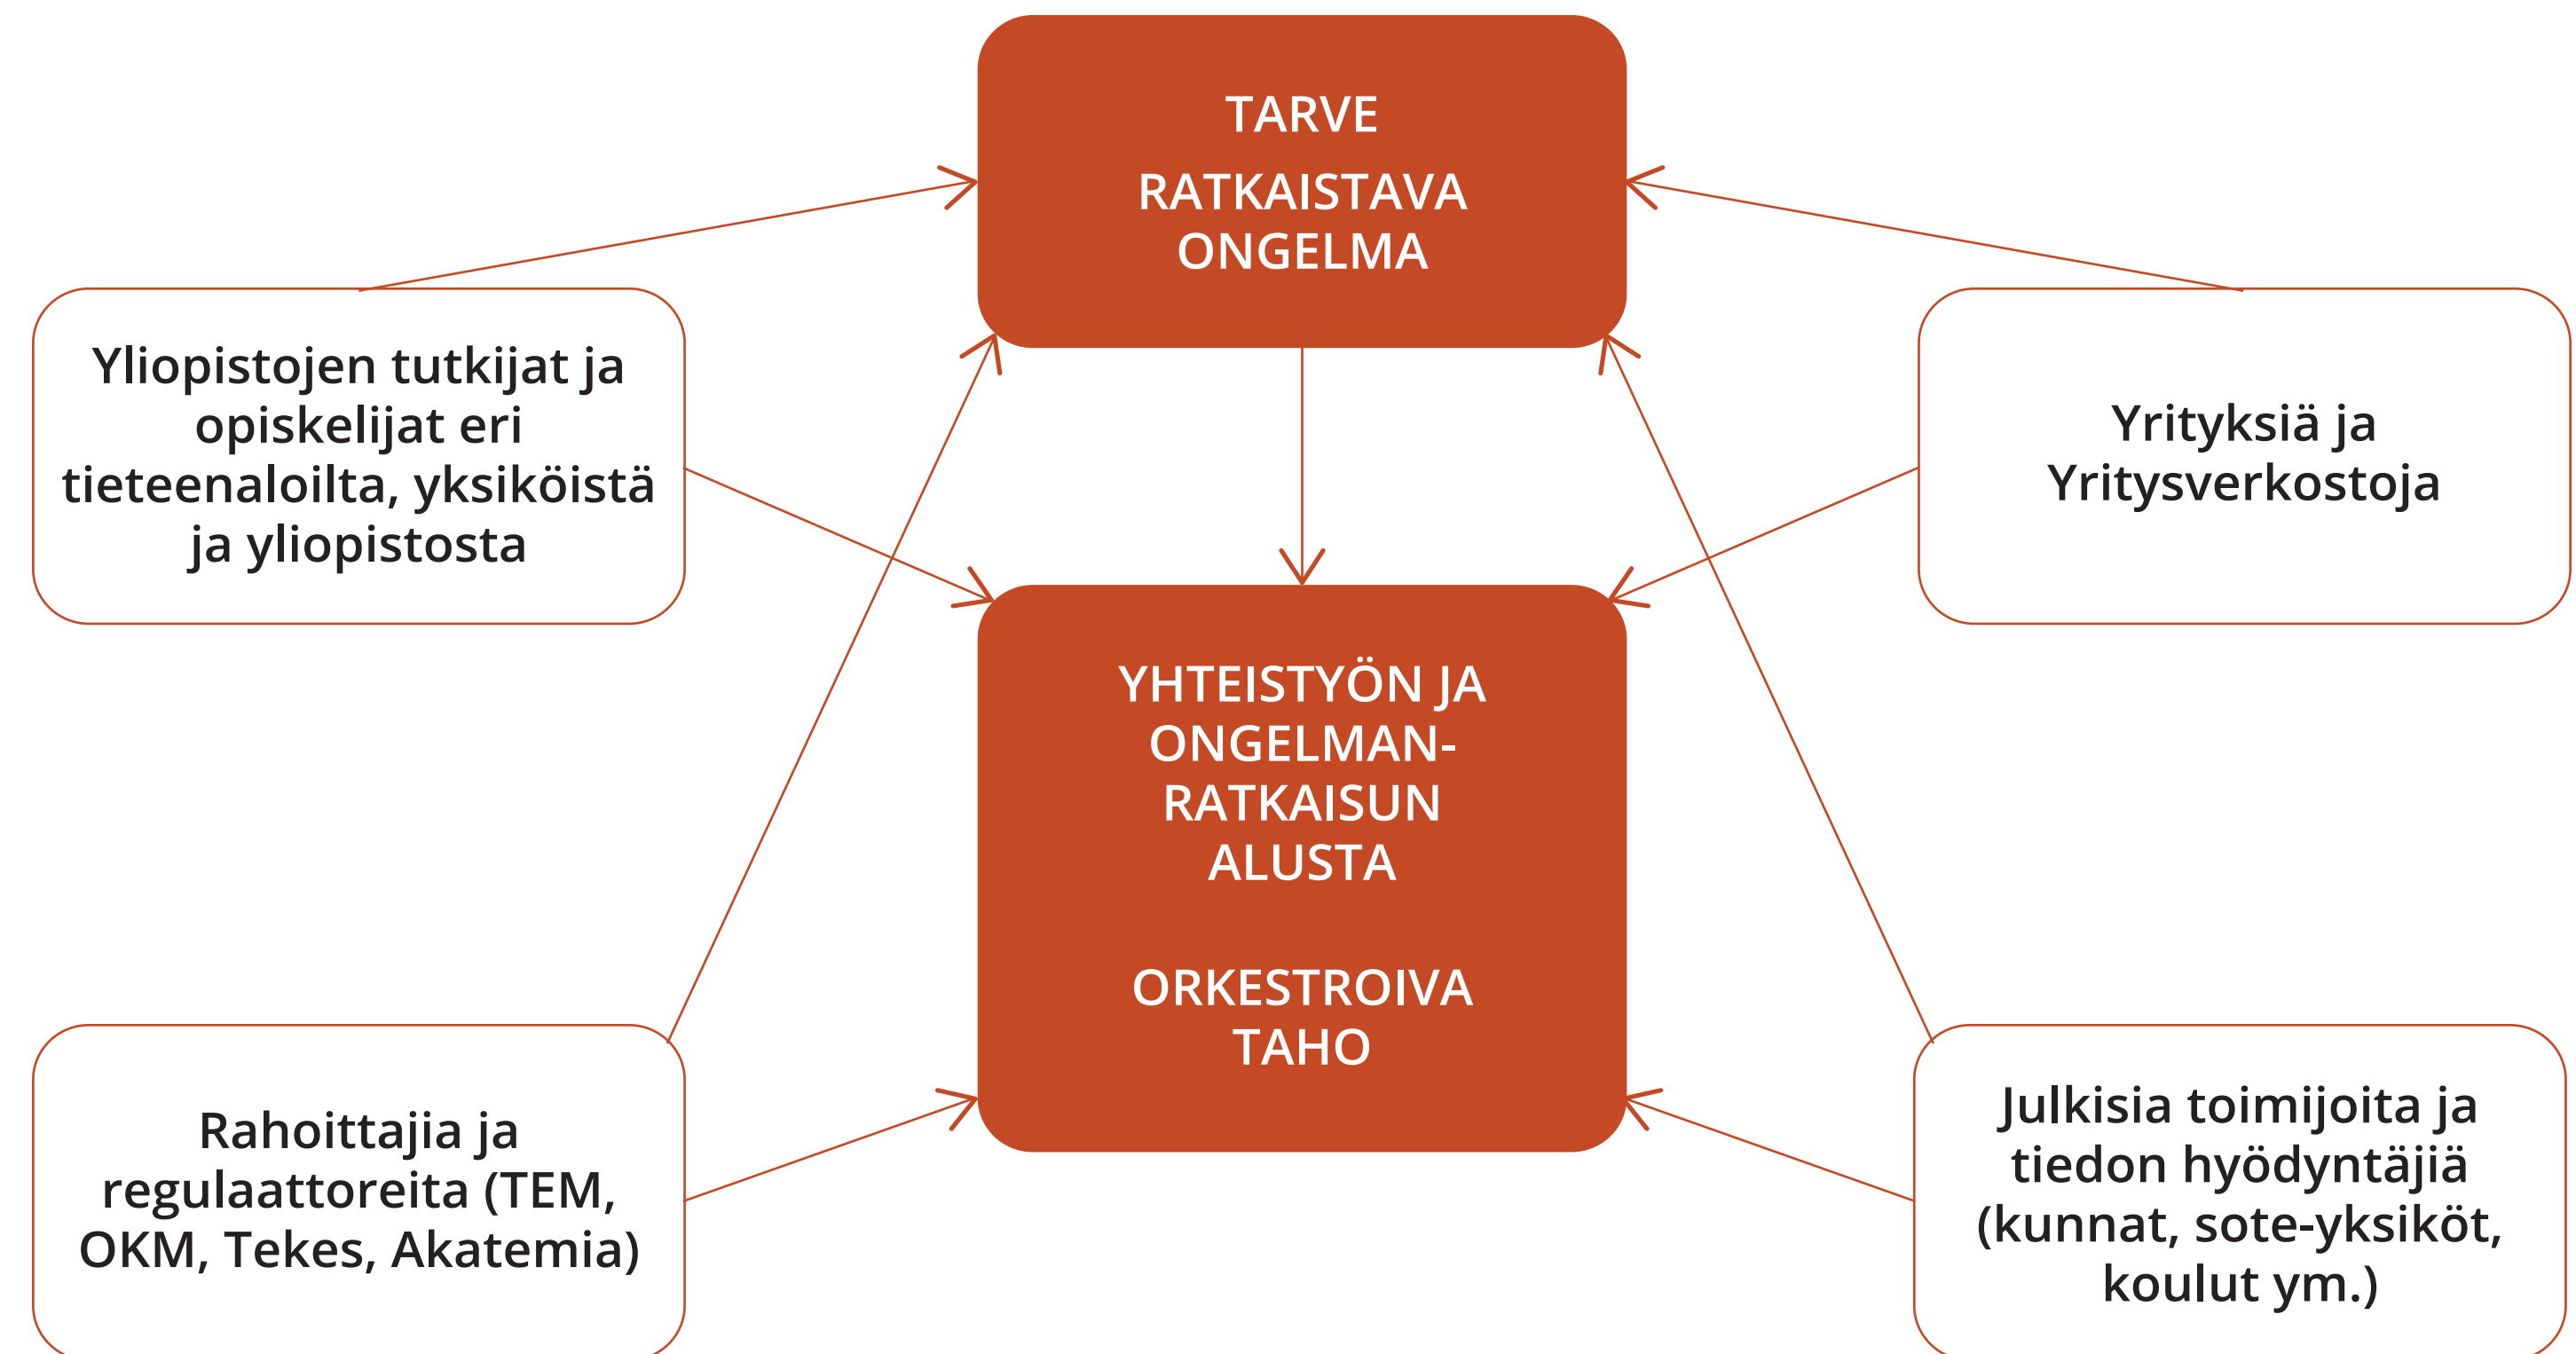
TARVE

RATKAISTAVA ONGELMA

Yliopistojen tutkijat ja opiskelijat eri tieteenaloilta, yksiköistä ja yliopistosta

Yrityksiä ja Yritysverkostoja

YHTEISTYÖN JA ONGELMANRATKAISUN ALUSTA

ORKESTROIVA TAHO

Rahoittajia ja regulaattoreita (TEM, OKM, Tekes, Akatemia)

Julkisia toimijoita ja tiedon hyödyntäjiä (kunnat, sote-yksiköt, koulut ym.)